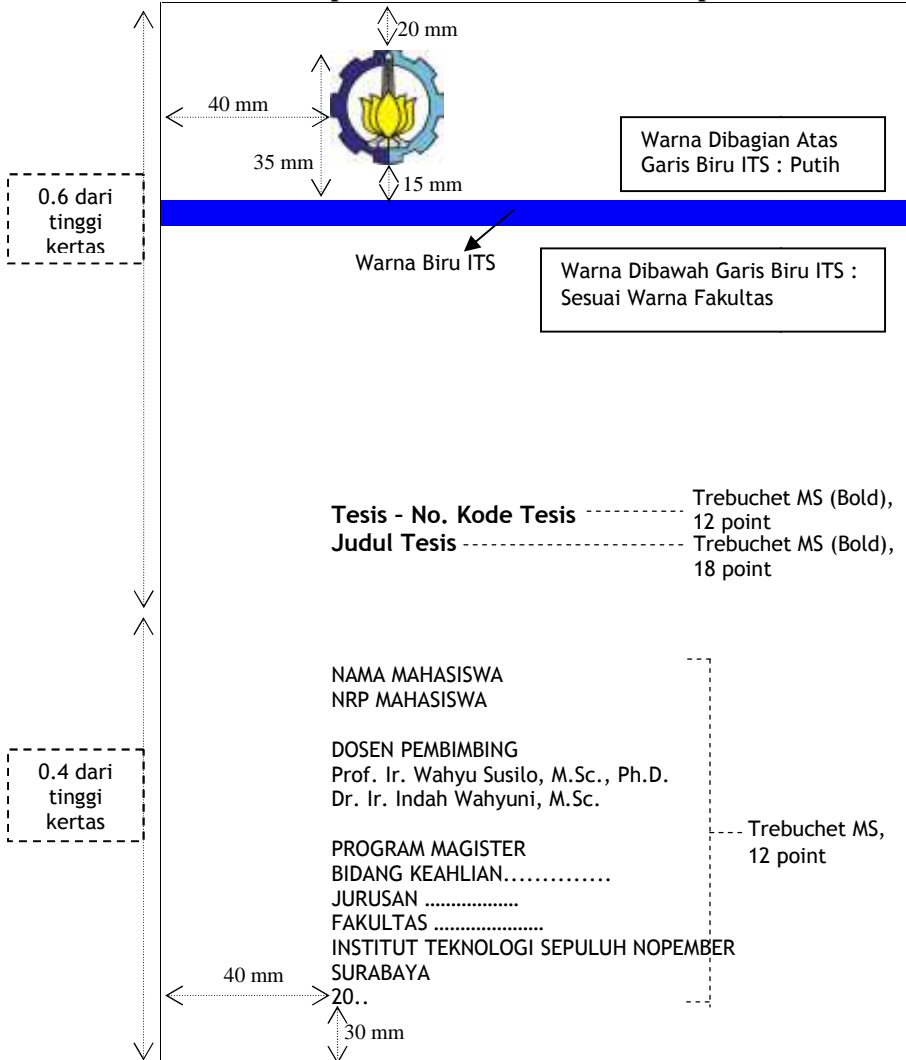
20 mm

40 mm

35 mm

15 mm

0.6 dari tinggi kertas

Warna Dibagian Atas Garis Biru ITS : Putih

Warna Biru ITS

Warna Dibawah Garis Biru ITS : Sesuai Warna Fakultas

**Tesis – No. Kode Tesis**
**Judul Tesis**

Trebuchet MS (Bold), 12 point
Trebuchet MS (Bold), 18 point

NAMA MAHASISWA
NRP MAHASISWA

0.4 dari tinggi kertas

DOSEN PEMBIMBING
Prof. Ir. Wahyu Susilo, M.Sc., Ph.D.
Dr. Ir. Indah Wahyuni, M.Sc.

PROGRAM MAGISTER
BIDANG KEAHLIAN..............
JURUSAN ………………
FAKULTAS …………………
INSTITUT TEKNOLOGI SEPULUH NOPEMBER
SURABAYA
20..

Trebuchet MS, 12 point

40 mm

30 mm